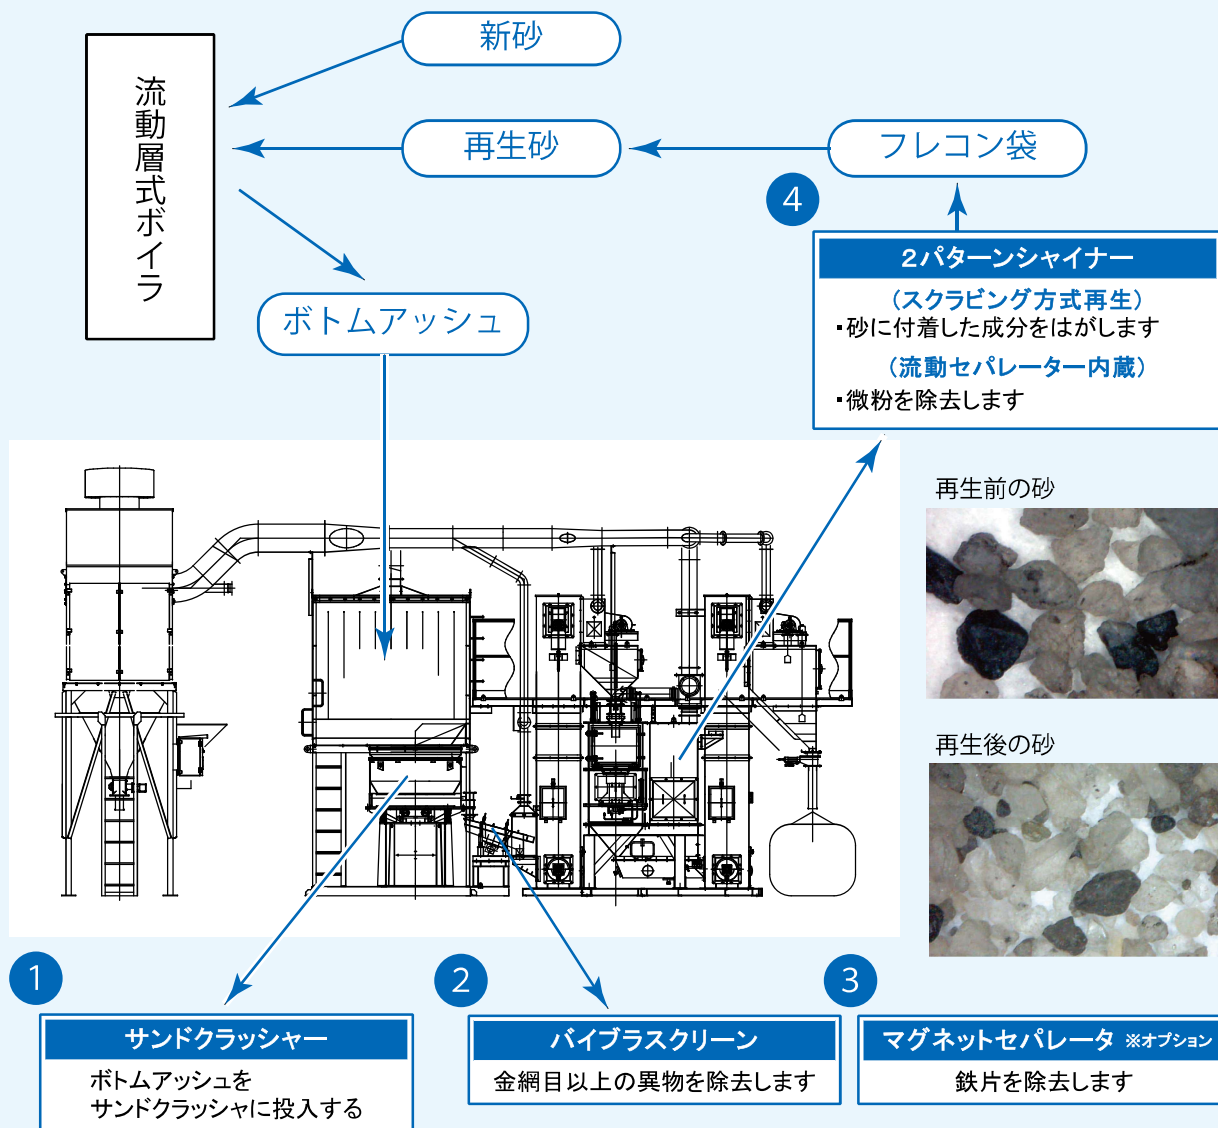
流動層式ボイラ

新砂

再生砂

フレコン袋

ボトムアッシュ

4

2パターンシャイナー

（スクラビング方式再生）

・砂に付着した成分をはがします

（流動セパレーター内蔵）

・微粉を除去します

再生前の砂

再生後の砂

1

サンドクラッシャー

ボトムアッシュを
サンドクラッシャに投入する

2

バイブラスクリーン

金網目以上の異物を除去します

3

マグネットセパレータ ※オプション

鉄片を除去します